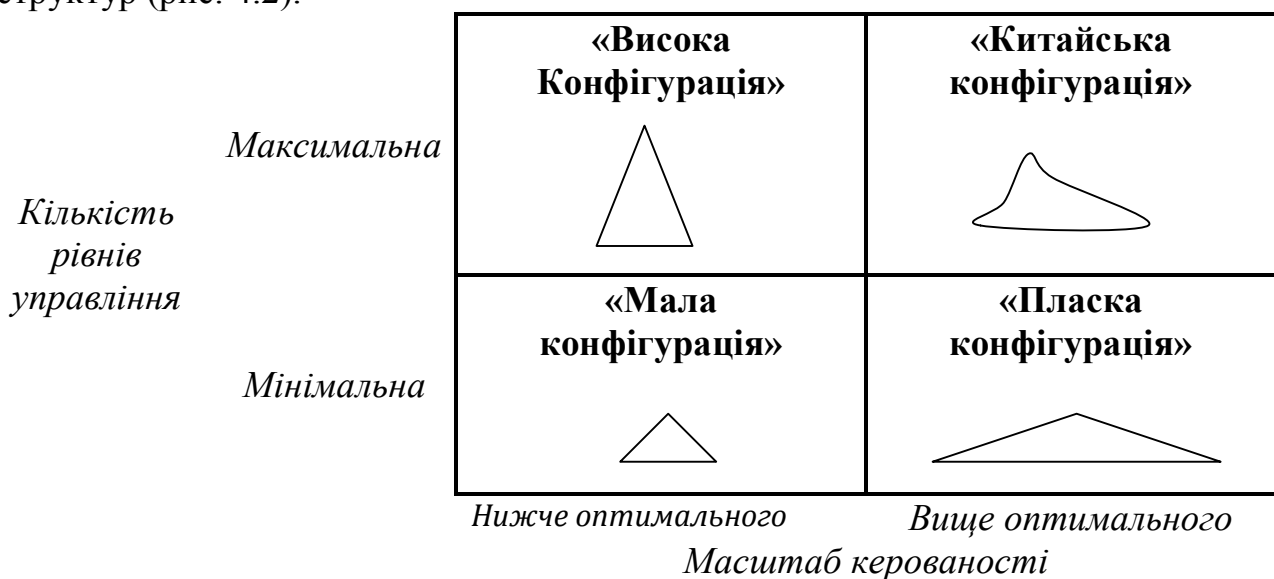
структур (рис. 4.2).

Кількість рівнів управління

Максимальна

Мінімальна

| «Висока Конфігурація» | «Китайська конфігурація» |
|---|---|
| «Мала конфігурація» | «Пласка конфігурація» |

Нижче оптимального

Вище оптимального

Масштаб керованості